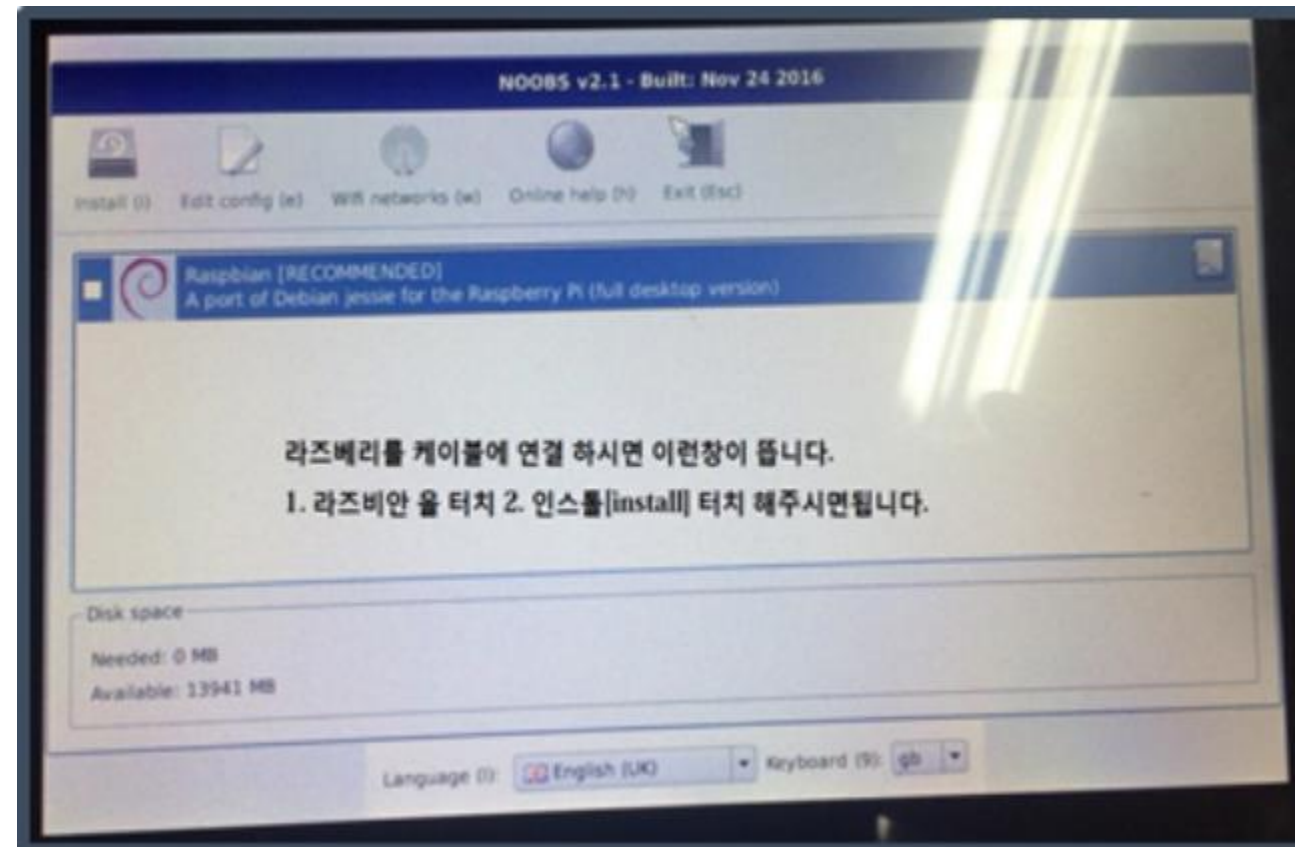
NOOBS v2.1 - Built: Nov 24 2016

Install (i) Edit config (e) Wifi networks (w) Online help (h) Exit (Esc)

Raspbian [RECOMMENDED]
A port of Debian jessie for the Raspberry Pi (full desktop version)

라즈베리를 케이블에 연결 하시면 이런창이 뜹니다.
1. 라즈비안 을 터치 2. 인스톨[install] 터치 해주시면됩니다.

Disk space
Needed: 0 MB
Available: 13941 MB

Language (l): English (UK) Keyboard (9): gb